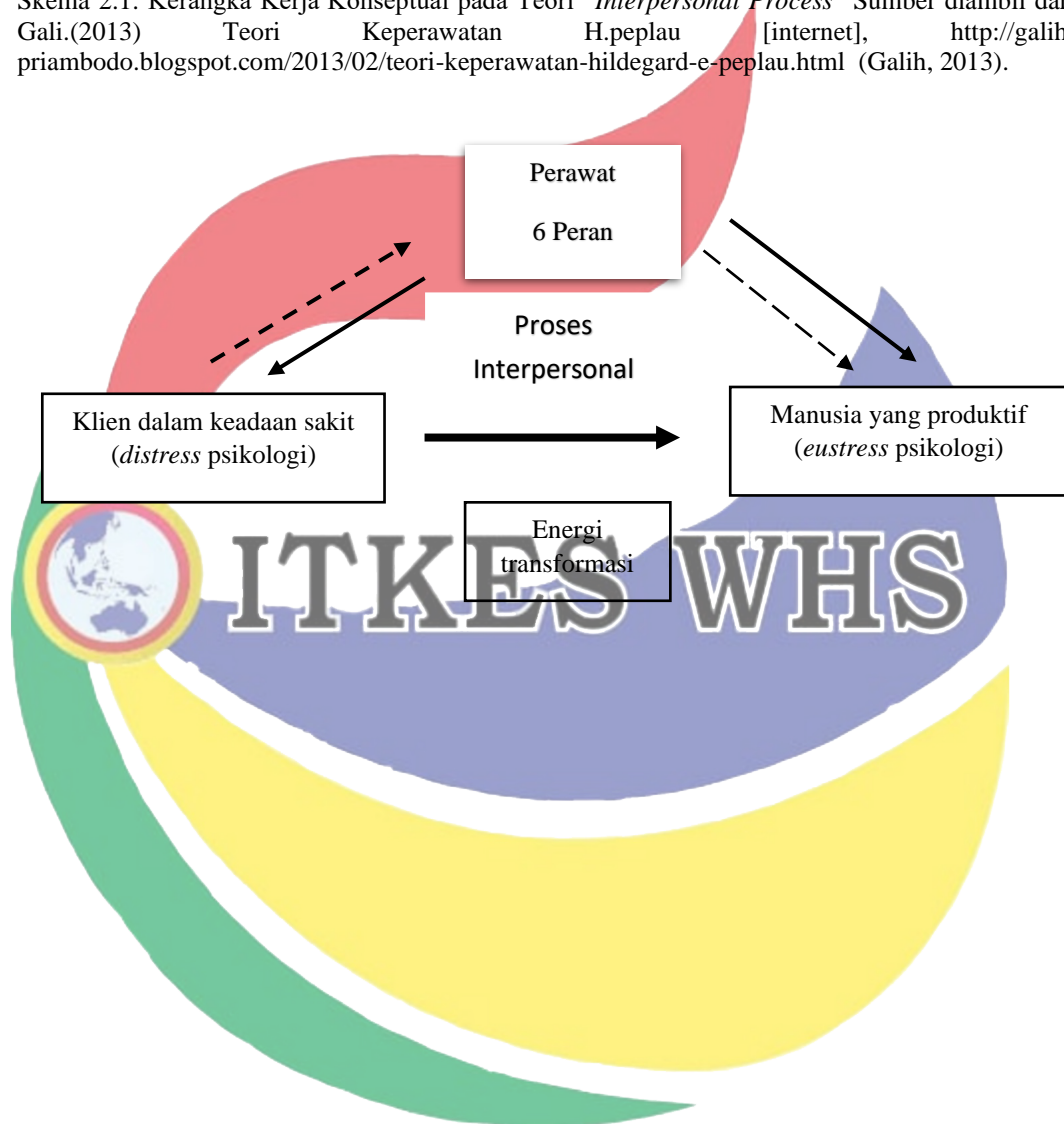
Skema 2.1. Kerangka Kerja Konseptual pada Teori "Interpersonal Process" Sumber diambil dari Gali.(2013) Teori Keperawatan H.peplau [internet], http://galih priambodo.blogspot.com/2013/02/teori-keperawatan-hildegard-e-peplau.html (Galih, 2013).

Perawat

6 Peran

Proses Interpersonal

Klien dalam keadaan sakit (*distress* psikologi)

Manusia yang produktif (*eustress* psikologi)

Energi transformasi

ITKES WHS